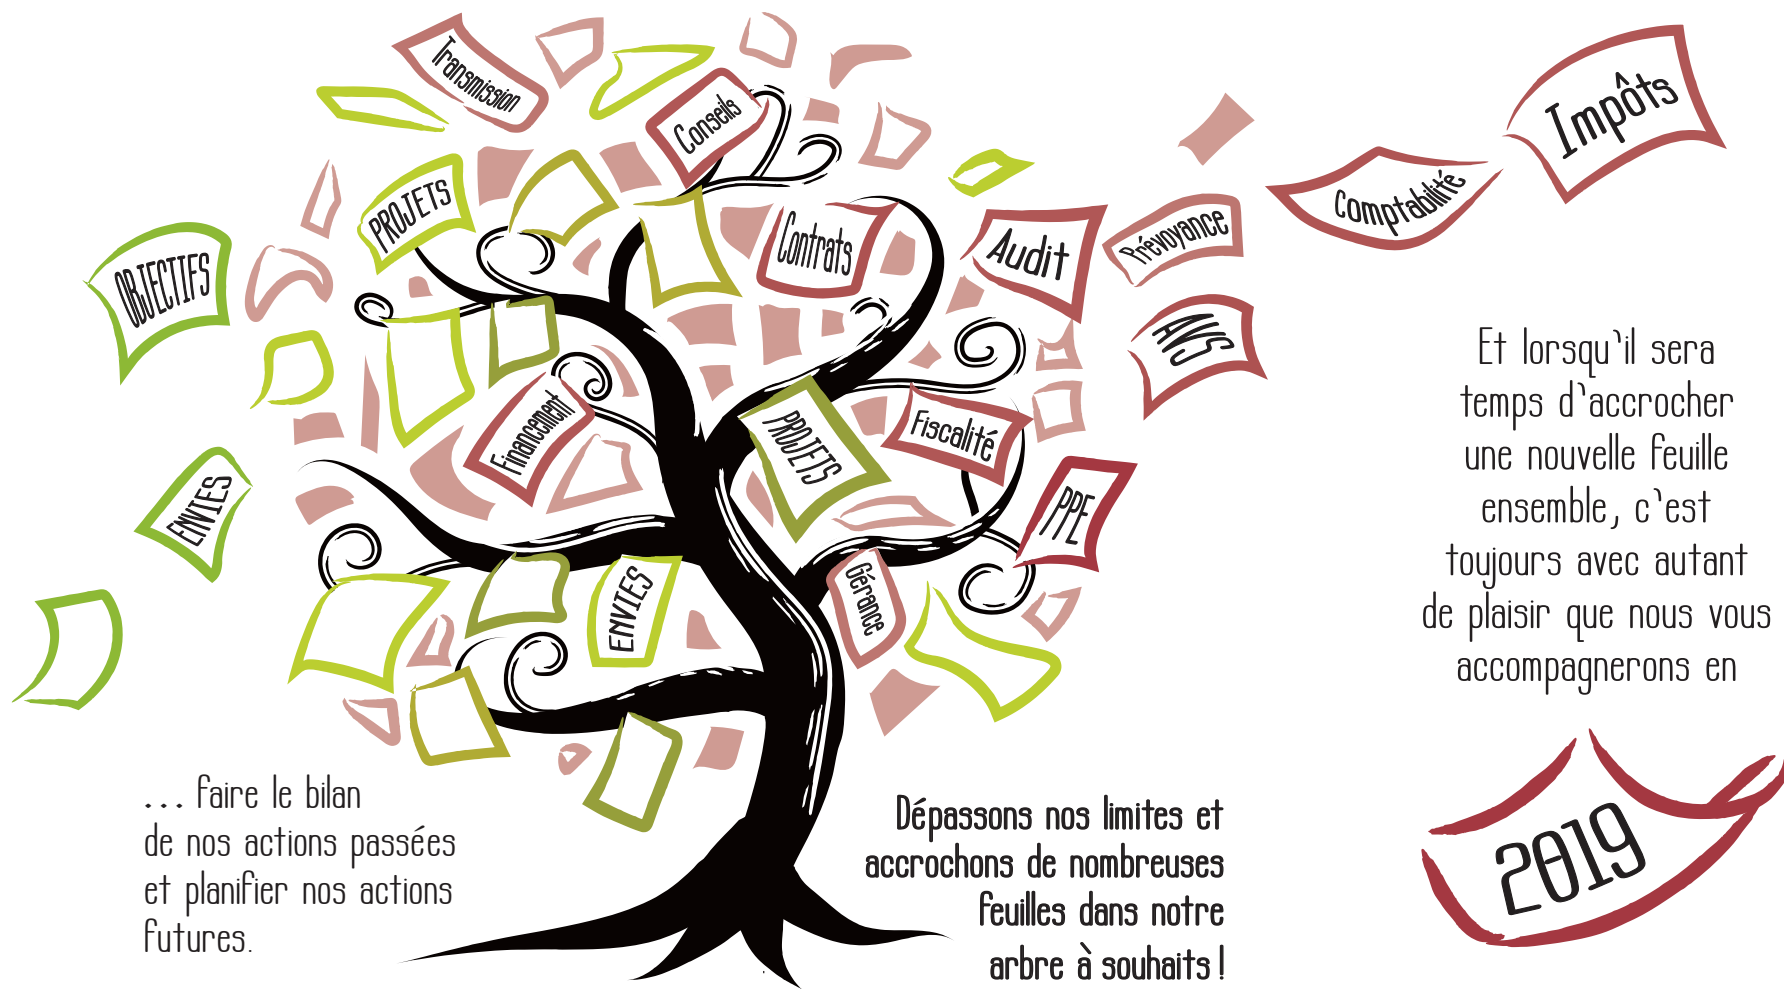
Transmission

Conseils

PROJETS

OBJECTIFS

Contrats

Audit

Prévoyance

Comptabilité

Impôts

AVS

Financement

PROJETS

Fiscalité

ENVIES

PPE

ENVIES

Gérance

Et lorsqu'il sera temps d'accrocher une nouvelle feuille ensemble, c'est toujours avec autant de plaisir que nous vous accompagnerons en

2019

... faire le bilan de nos actions passées et planifier nos actions futures.

Dépassons nos limites et accrochons de nombreuses feuilles dans notre arbre à souhaits !